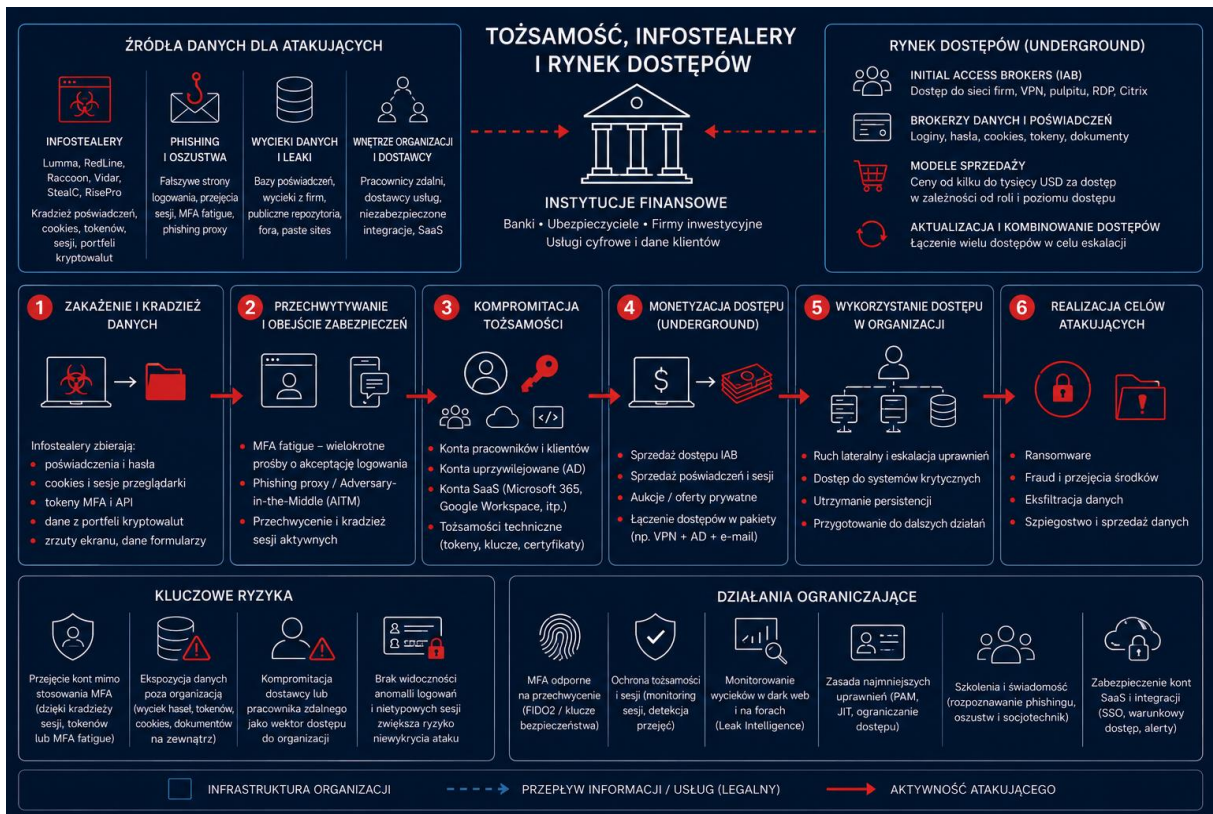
TOŻSAMOŚĆ, INFOSTEALERY I RYNEK DOSTĘPÓW

ŹRÓDŁA DANYCH DLA ATAKUJĄCYCH

INFOSTEALERY
Lumma, RedLine, Raccoon, Vidar, StealC, RisePro
Kradzież poświadczeń, cookies, tokenów, sesji, portfeli kryptowalut

PHISHING I OSZUSTWA
Fałszywe strony logowania, przejęcia sesji, MFA fatigue, phishing proxy

WYCIEKI DANYCH I LEAKI
Bazy poświadczeń, wycieki z firm, publiczne repozytoria, fora, paste sites

WNĘTRZE ORGANIZACJI I DOSTAWCY
Pracownicy zdalni, dostawcy usług, niezabezpieczone integracje, SaaS

INSTYTUCJE FINANSOWE
Banki • Ubezpieczyciele • Firmy inwestycyjne
Usługi cyfrowe i dane klientów

RYNEK DOSTĘPÓW (UNDERGROUND)

INITIAL ACCESS BROKERS (IAB)
Dostęp do sieci firm, VPN, pulpitu, RDP, Citrix

BROKERZY DANYCH I POŚWIADCZEŃ
Loginy, hasła, cookies, tokeny, dokumenty

MODELE SPRZEDAŻY
Ceny od kilku do tysięcy USD za dostęp w zależności od roli i poziomu dostępu

AKTUALIZACJA I KOMBINOWANIE DOSTĘPÓW
Łączenie wielu dostępów w celu eskalacji

1 ZAKAŻENIE I KRADZIEŻ DANYCH
Infostealery zbierają:
• poświadczenia i hasła
• cookies i sesje przeglądarki
• tokeny MFA i API
• dane z portfeli kryptowalut
• zrzuty ekranu, dane formularzy

2 PRZECHWYTYWANIE I OBEJŚCIE ZABEZPIECZEŃ
• MFA fatigue – wielokrotne prośby o akceptację logowania
• Phishing proxy / Adversary-in-the-Middle (AITM)
• Przechwycenie i kradzież sesji aktywnych

3 KOMPROMITACJA TOŻSAMOŚCI
• Konta pracowników i klientów
• Konta uprzywilejowane (AD)
• Konta SaaS (Microsoft 365, Google Workspace, itp.)
• Tożsamości techniczne (tokeny, klucze, certyfikaty)

4 MONETYZACJA DOSTĘPU (UNDERGROUND)
• Sprzedaż dostępu IAB
• Sprzedaż poświadczeń i sesji
• Aukcje / oferty prywatne
• Łączenie dostępów w pakiety (np. VPN + AD + e-mail)

5 WYKORZYSTANIE DOSTĘPU W ORGANIZACJI
• Ruch lateralny i eskalacja uprawnień
• Dostęp do systemów krytycznych
• Utrzymanie persistencji
• Przygotowanie do dalszych działań

6 REALIZACJA CELÓW ATAKUJĄCYCH
• Ransomware
• Fraud i przejęcia środków
• Eksfiltracja danych
• Szpiegostwo i sprzedaż danych

KLUCZOWE RYZYKA
Przejęcie kont mimo stosowania MFA (dzięki kradzieży sesji, tokenów lub MFA fatigue)
Ekspozycja danych poza organizacją (wyciek haseł, tokenów, cookies, dokumentów na zewnątrz)
Kompromitacja dostawcy lub pracownika zdalnego jako wektor dostępu do organizacji
Brak widoczności anomalii logowań i nietypowych sesji zwiększa ryzyko niewykrycia ataku

DZIAŁANIA OGRANICZAJĄCE
MFA odporne na przechwycenie (FIDO2 / klucze bezpieczeństwa)
Ochrona tożsamości i sesji (monitoring sesji, detekcja przejęć)
Monitorowanie wycieków w dark web i na forach (Leak Intelligence)
Zasada najmniejszych uprawnień (PAM, JIT, ograniczanie dostępu)
Szkolenia i świadomość (rozpoznawanie phishingu, oszustw i socjotechnik)
Zabezpieczenie kont SaaS i integracji (SSO, warunkowy dostęp, alerty)

INFRASTRUKTURA ORGANIZACJI
PRZEPŁYW INFORMACJI / USŁUG (LEGALNY)
AKTYWNOŚĆ ATAKUJĄCEGO